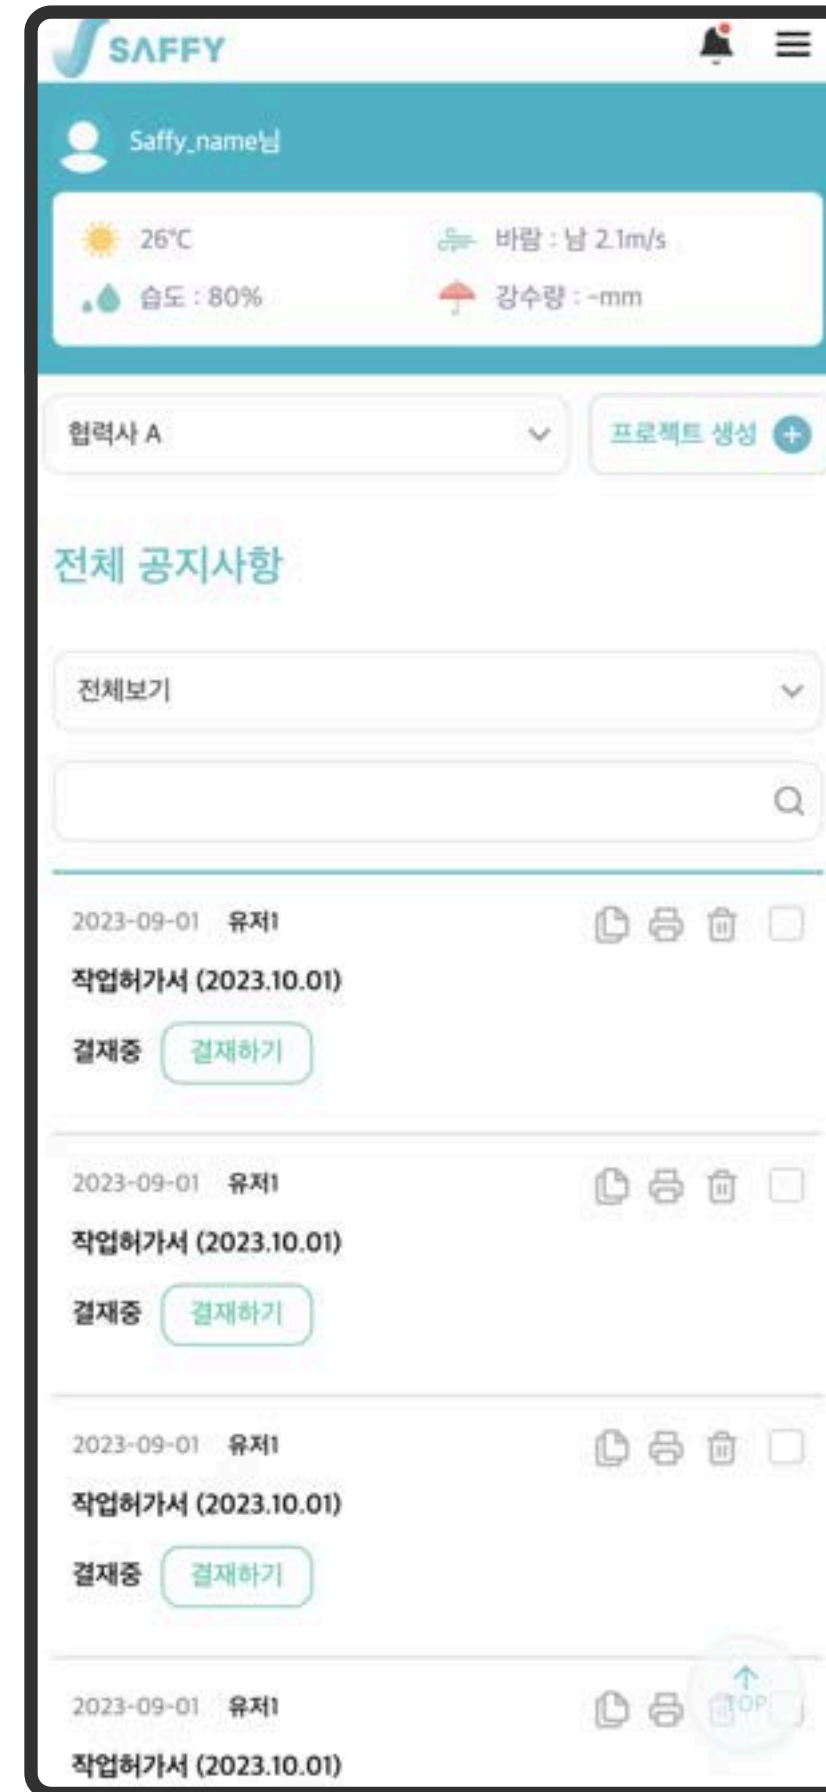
SAFFY

Saffy_name님

26°C
바람 : 남 2.1m/s
습도 : 80%
강수량 : -mm

협력사 A
프로젝트 생성

전체 공지사항

전체보기

2023-09-01 유저1
작업허가서 (2023.10.01)
결재중 결재하기

2023-09-01 유저1
작업허가서 (2023.10.01)
결재중 결재하기

2023-09-01 유저1
작업허가서 (2023.10.01)
결재중 결재하기

2023-09-01 유저1
작업허가서 (2023.10.01)

TOP